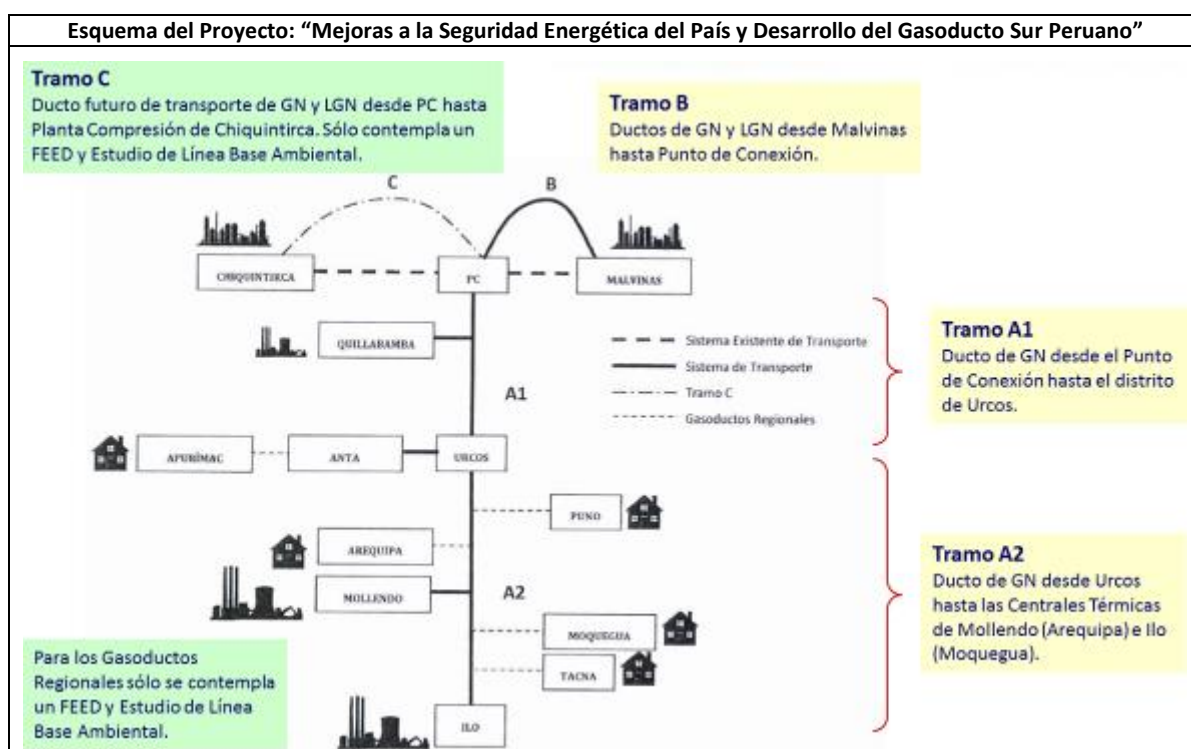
Esquema del Proyecto: "Mejoras a la Seguridad Energética del País y Desarrollo del Gasoducto Sur Peruano"

Tramo C
Ducto futuro de transporte de GN y LGN desde PC hasta Planta Compresión de Chiquintirca. Sólo contempla un FEED y Estudio de Línea Base Ambiental.

Tramo B
Ductos de GN y LGN desde Malvinas hasta Punto de Conexión.

C

B

CHIQUINTIRCA

PC

MALVINAS

QUILLABAMBA

Sistema Existente de Transporte
Sistema de Transporte
Tramo C
Gasoductos Regionales

Tramo A1
Ducto de GN desde el Punto de Conexión hasta el distrito de Urcos.

A1

APURÍMAC

ANTA

URCOS

PUNO

AREQUIPA

MOLLENDO

A2

Tramo A2
Ducto de GN desde Urcos hasta las Centrales Térmicas de Mollendo (Arequipa) e Ilo (Moquegua).

MOQUEGUA

TACNA

Para los Gasoductos Regionales sólo se contempla un FEED y Estudio de Línea Base Ambiental.

ILO